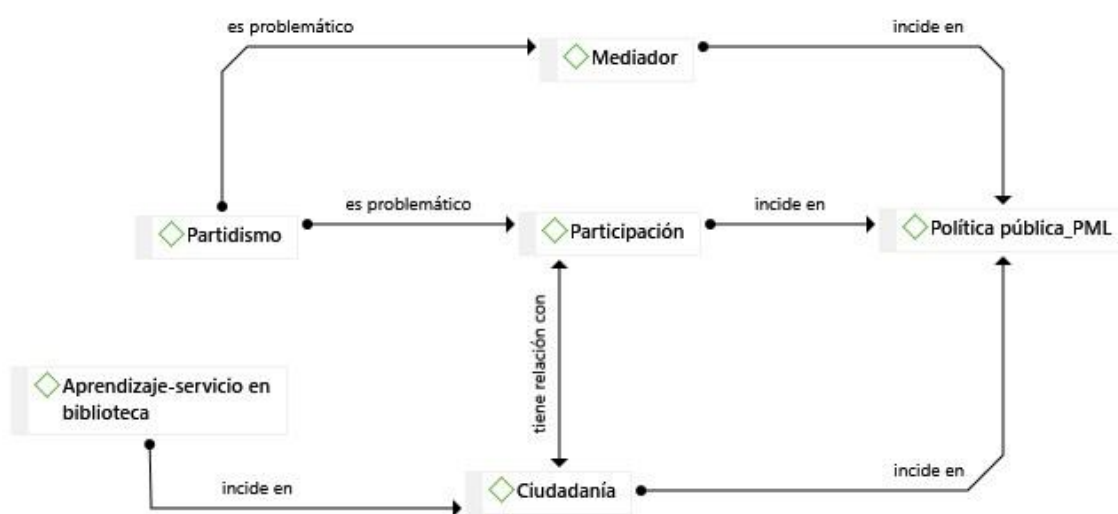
es problemático

Mediador

incide en

Partidismo

es problemático

Participación

incide en

Política pública_PML

tiene relación con

Aprendizaje-servicio en biblioteca

incide en

Ciudadanía

incide en